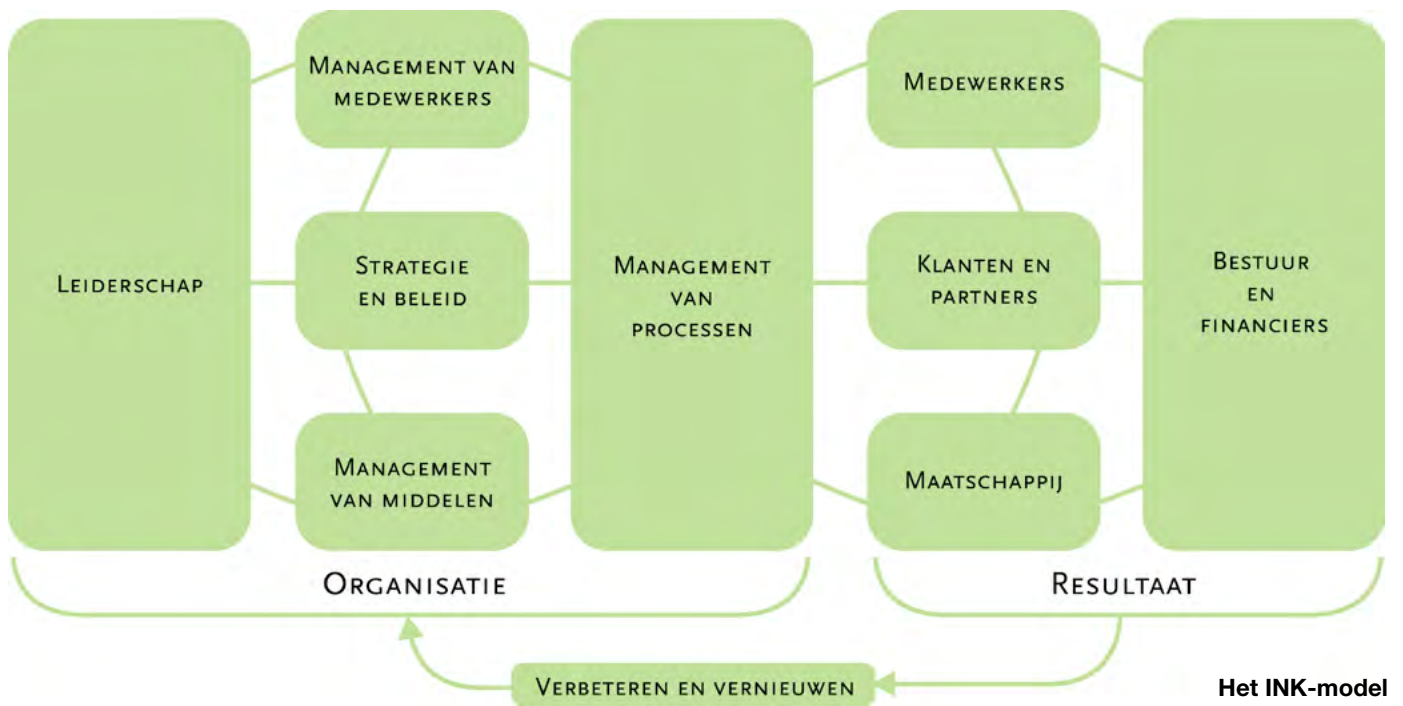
Leiderschap

Management van medewerkers

Strategie en beleid

Management van middelen

Management van processen

Medewerkers

Klanten en partners

Maatschappij

Bestuur en financiers

Organisatie

Resultaat

Verbeteren en vernieuwen

Het INK-model